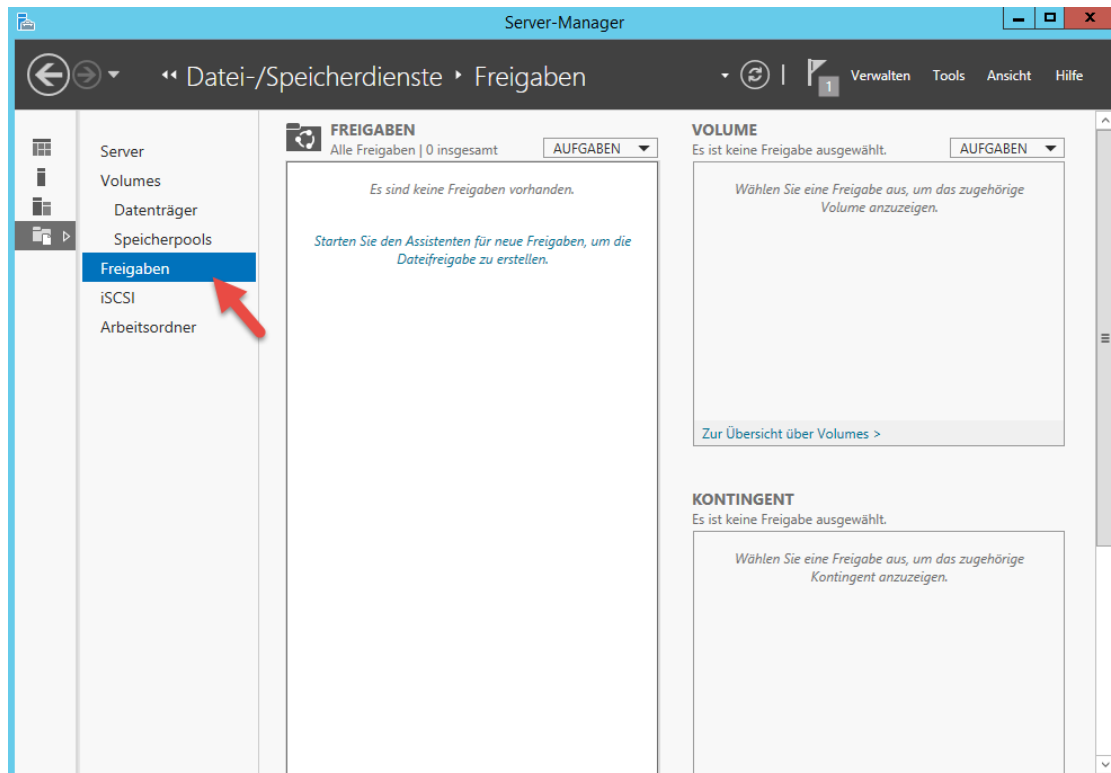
Server-Manager

◂◂ Datei-/Speicherdienste ▸ Freigaben

1 Verwalten Tools Ansicht Hilfe

Server
Volumes
Datenträger
Speicherpools
Freigaben
iSCSI
Arbeitsordner

FREIGABEN
Alle Freigaben | 0 insgesamt
AUFGABEN

Es sind keine Freigaben vorhanden.

Starten Sie den Assistenten für neue Freigaben, um die Dateifreigabe zu erstellen.

VOLUME
Es ist keine Freigabe ausgewählt.
AUFGABEN

Wählen Sie eine Freigabe aus, um das zugehörige Volume anzuzeigen.

Zur Übersicht über Volumes >

KONTINGENT
Es ist keine Freigabe ausgewählt.

Wählen Sie eine Freigabe aus, um das zugehörige Kontingent anzuzeigen.